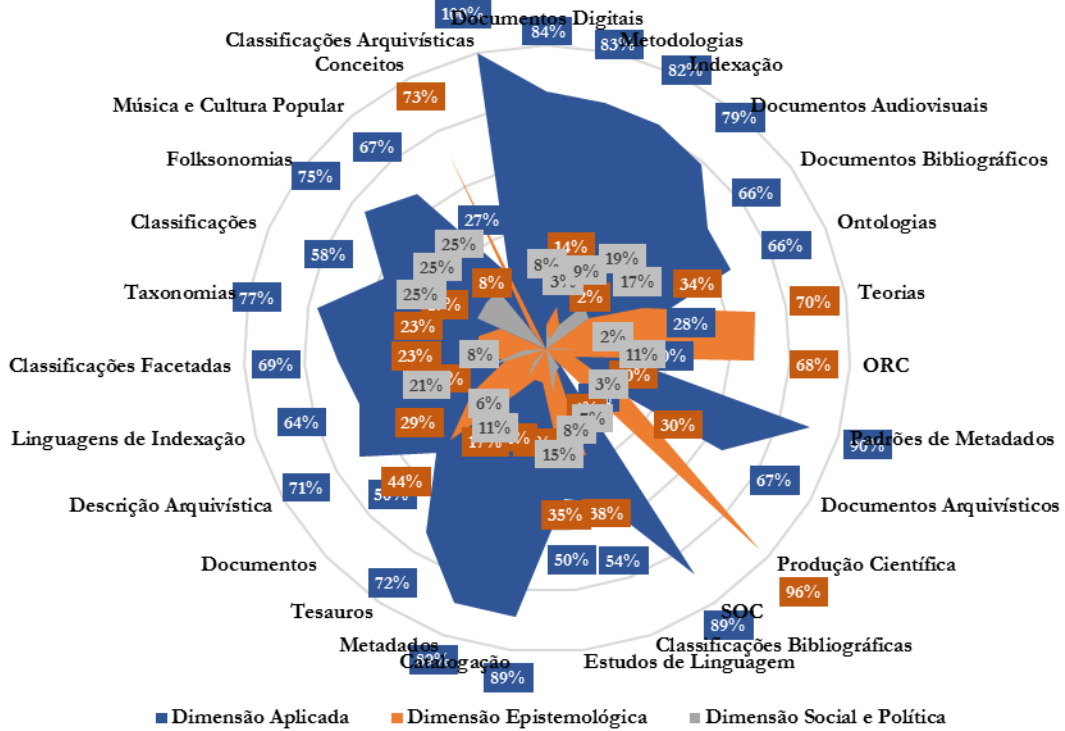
100%
Documentos Digitais
84%
83%
Metodologias
Classificações Arquivísticas
Conceitos
82%
Indexação
73%
Música e Cultura Popular
Documentos Audiovisuais
79%
67%
Documentos Bibliográficos
Folksonomias
75%
66%
Classificações
27%
Ontologias
66%
25%
14%
58%
8%
3%
9%
19%
25%
17%
8%
34%
Taxonomias
77%
25%
2%
Teorias
70%
23%
28%
2%
23%
8%
11%
ORC
68%
Classificações Facetadas
69%
21%
3%
6%
30%
64%
29%
11%
8%
Padrões de Metadados
Linguagens de Indexação
17%
15%
90%
67%
Descrição Arquivística
71%
44%
Documentos Arquivísticos
35%
38%
Documentos
50%
54%
Produção Científica
72%
96%
Tesauros
SOC
89%
Classificações Bibliográficas
Metadados
Catalogação
Estudos de Linguagem
89%
Dimensão Aplicada
Dimensão Epistemológica
Dimensão Social e Política